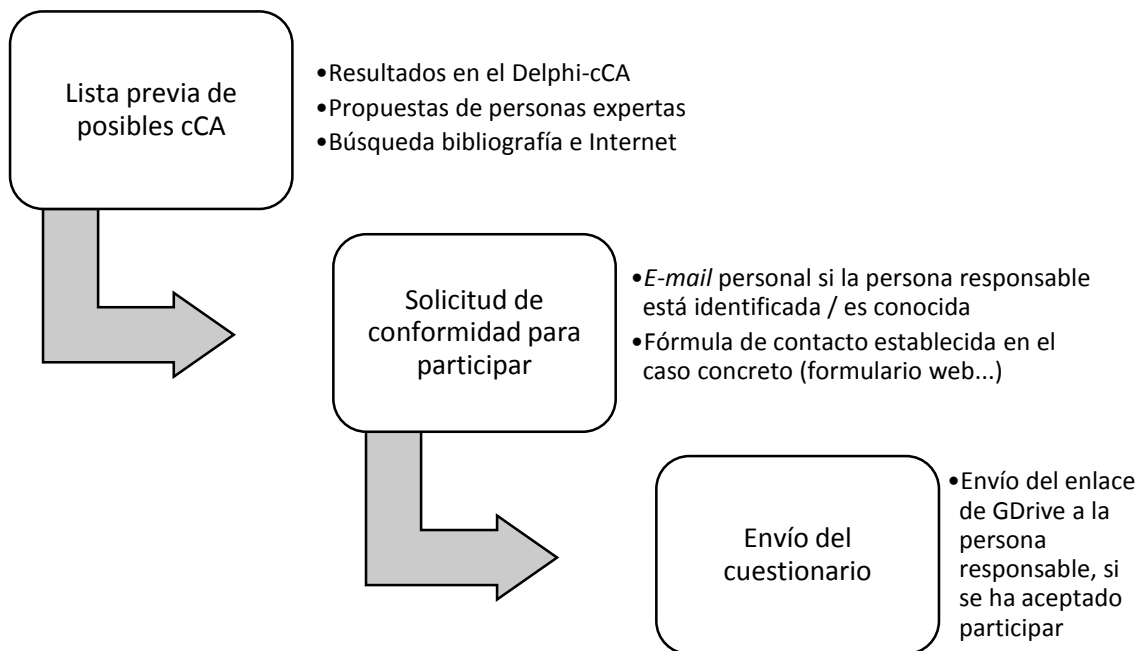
Lista previa de posibles cCA

•Resultados en el Delphi-cCA
•Propuestas de personas expertas
•Búsqueda bibliografía e Internet

Solicitud de conformidad para participar

•E-mail personal si la persona responsable está identificada / es conocida
•Fórmula de contacto establecida en el caso concreto (formulario web...)

Envío del cuestionario

•Envío del enlace de GDrive a la persona responsable, si se ha aceptado participar